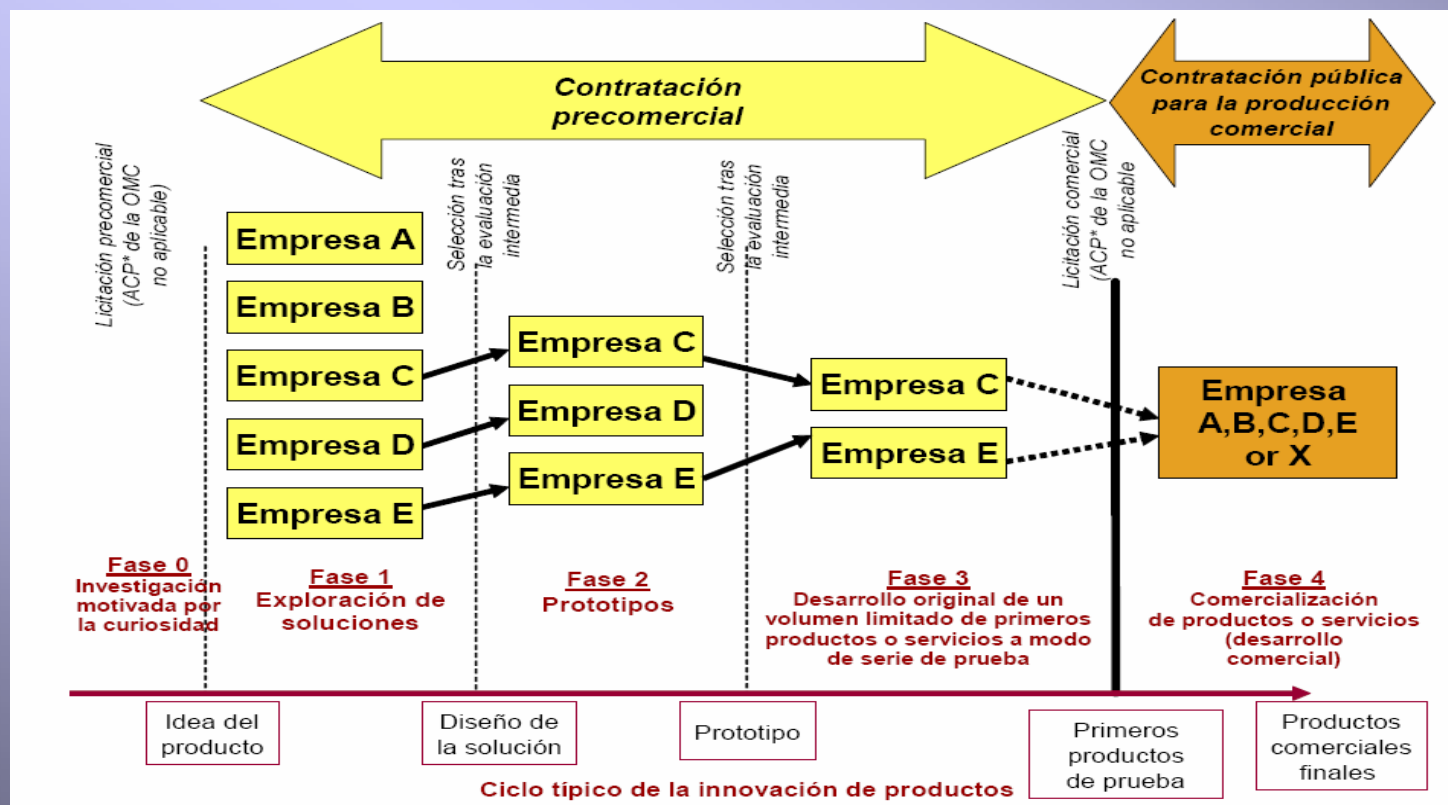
Contratación precomercial

Contratación pública para la producción comercial

Licitación precomercial (ACP* de la OMC no aplicable)

Selección tras la evaluación intermedia

Selección tras la evaluación intermedia

Licitación comercial (ACP* de la OMC no aplicable)

Empresa A
Empresa B
Empresa C
Empresa D
Empresa E

Empresa C
Empresa D
Empresa E

Empresa C
Empresa E

Empresa A,B,C,D,E or X

Fase 0
Investigacion motivada por la curiosidad

Fase 1
Exploración de soluciones

Fase 2
Prototipos

Fase 3
Desarrollo original de un volumen limitado de primeros productos o servicios a modo de serie de prueba

Fase 4
Comercialización de productos o servicios (desarrollo comercial)

Idea del producto

Diseño de la solución

Prototipo

Primeros productos de prueba

Productos comerciales finales

Ciclo típico de la innovación de productos